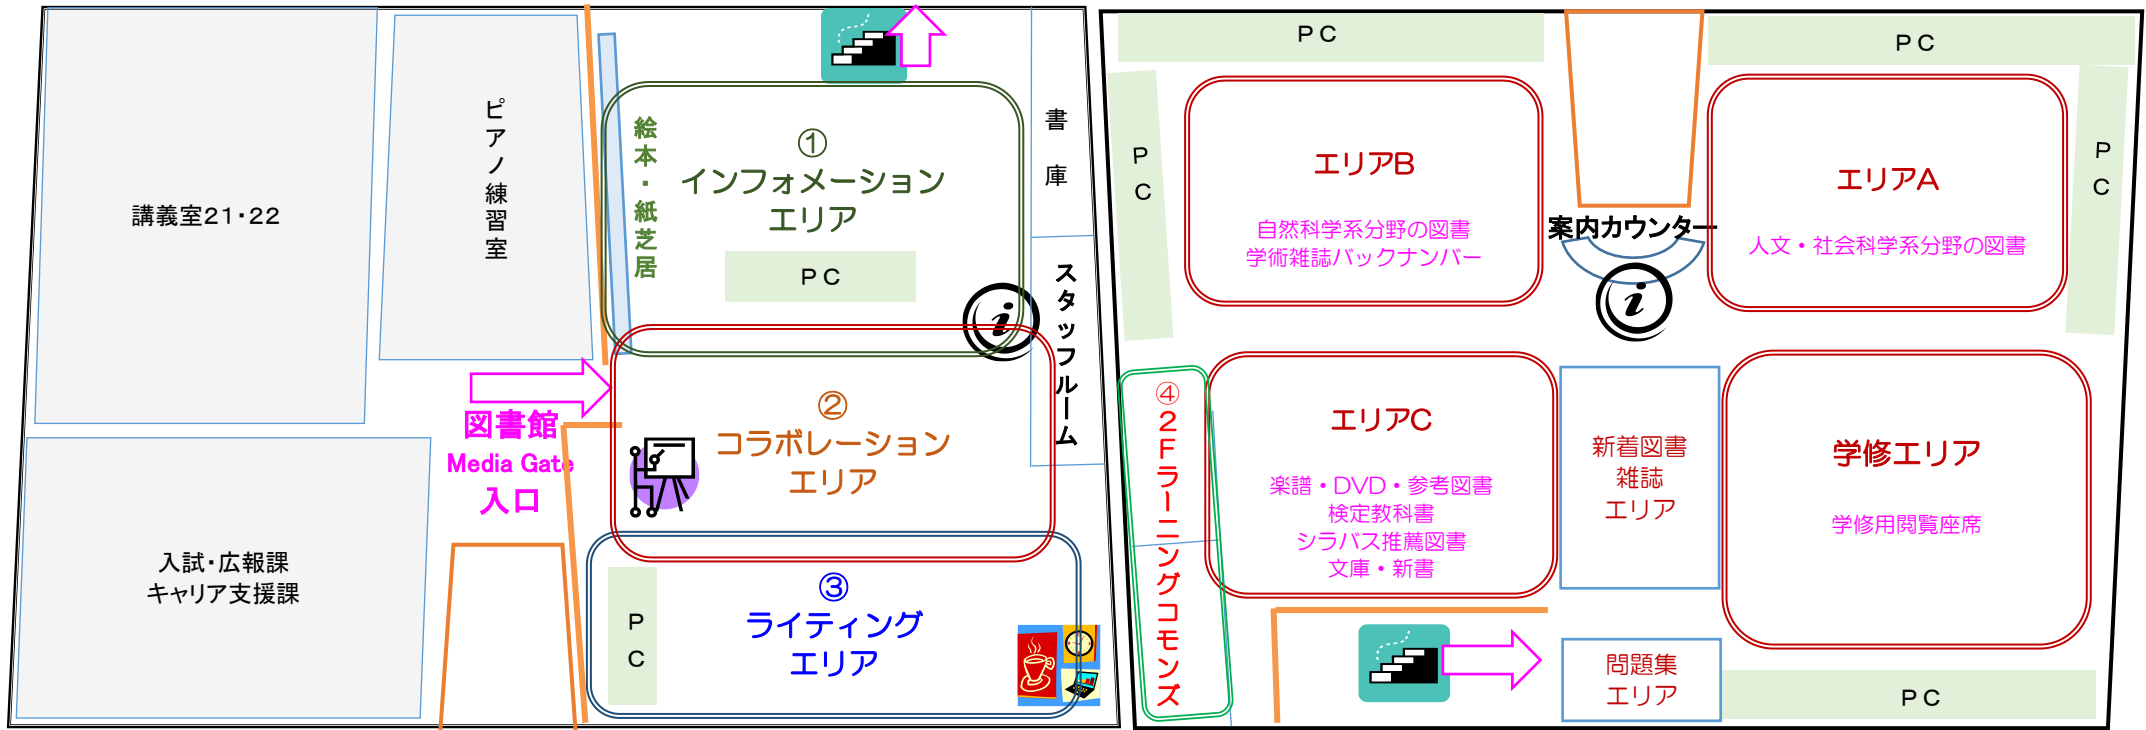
講義室21・22

ピアノ練習室

絵本・紙芝居

①
インフォメーション
エリア

PC

書庫

スタッフルーム

図書館
Media Gate
入口

②
コラボレーション
エリア

入試・広報課
キャリア支援課

PC

③
ライティング
エリア

PC

PC

PC

エリアB
自然科学系分野の図書
学術雑誌バックナンバー

案内カウンター

エリアA
人文・社会科学系分野の図書

PC

④
2Fラーニングコモンズ

エリアC
楽譜・DVD・参考図書
検定教科書
シラバス推薦図書
文庫・新書

新着図書
雑誌
エリア

学修エリア
学修用閲覧座席

問題集
エリア

PC